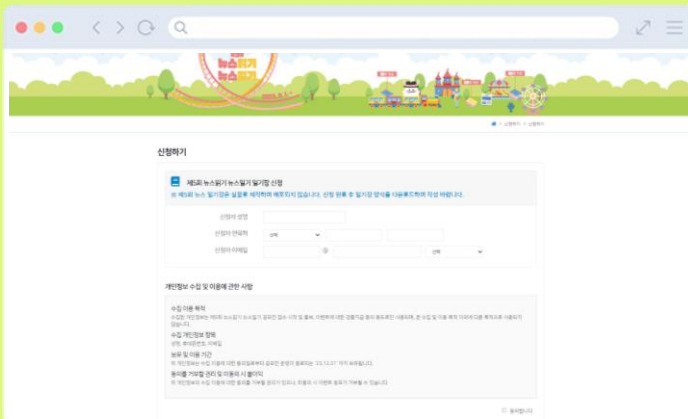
뉴스읽기
뉴스일기

신청하기

제5회 뉴스읽기 뉴스일기 일기장 신청

신청자 성명
신청자 연락처
선택
신청자 이메일
@
선택

개인정보 수집 및 이용에 관한 사항

수집 이용 목적
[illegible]

수집 개인정보 항목
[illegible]

보유 및 이용 기간
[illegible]

동의를 거부할 권리 및 미동의 시 불이익
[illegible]

동의합니다